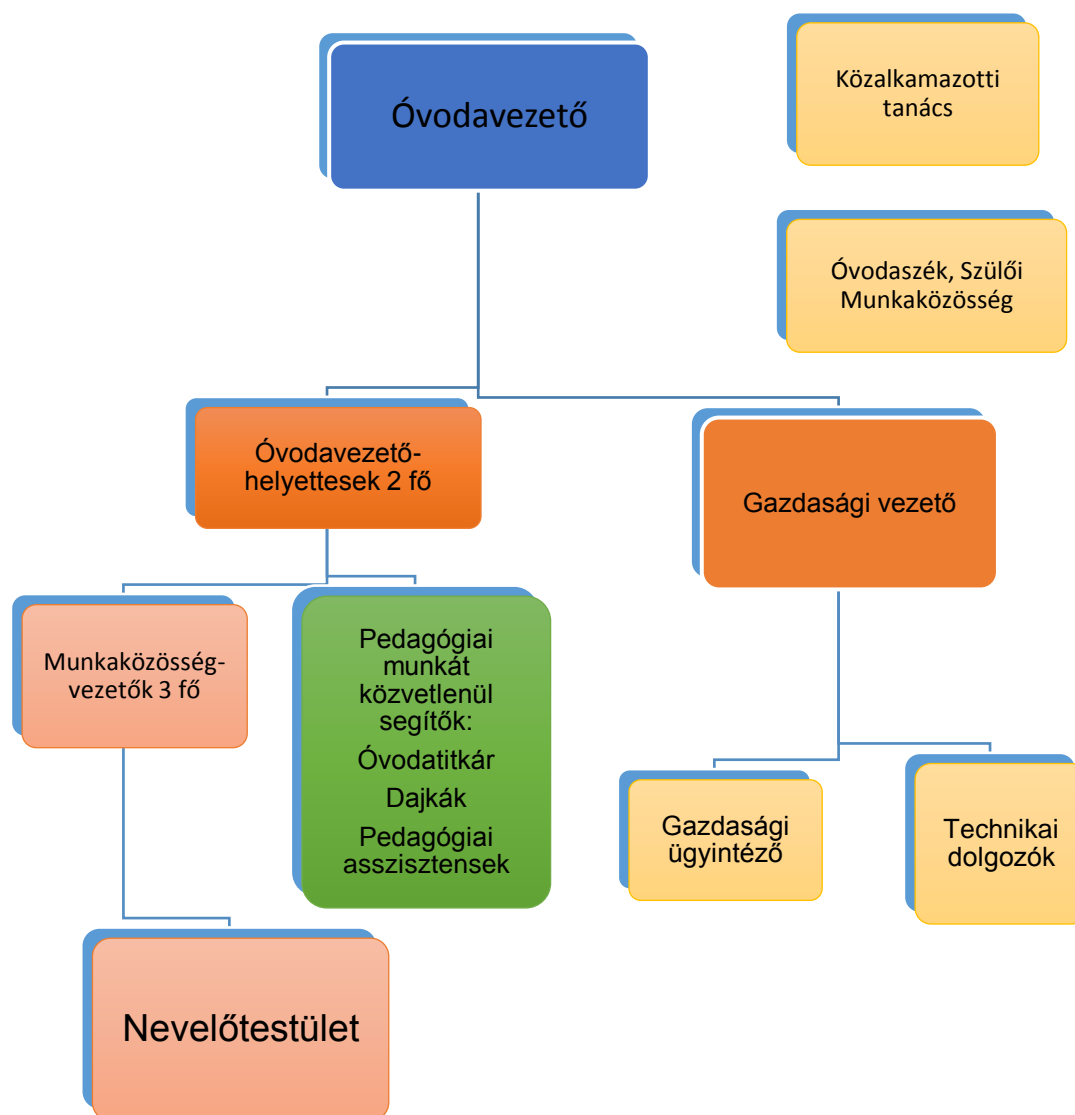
Óvodavezető

Közalkamazotti tanács

Óvodaszék, Szülői Munkaközösség

Óvodavezetőhelyettesek 2 fő

Gazdasági vezető

Munkaközösségvezetők 3 fő

Pedagógiai munkát közvetlenül segítők:

Óvodatitkár

Dajkák

Pedagógiai asszisztensek

Gazdasági ügyintéző

Technikai dolgozók

Nevelőtestület